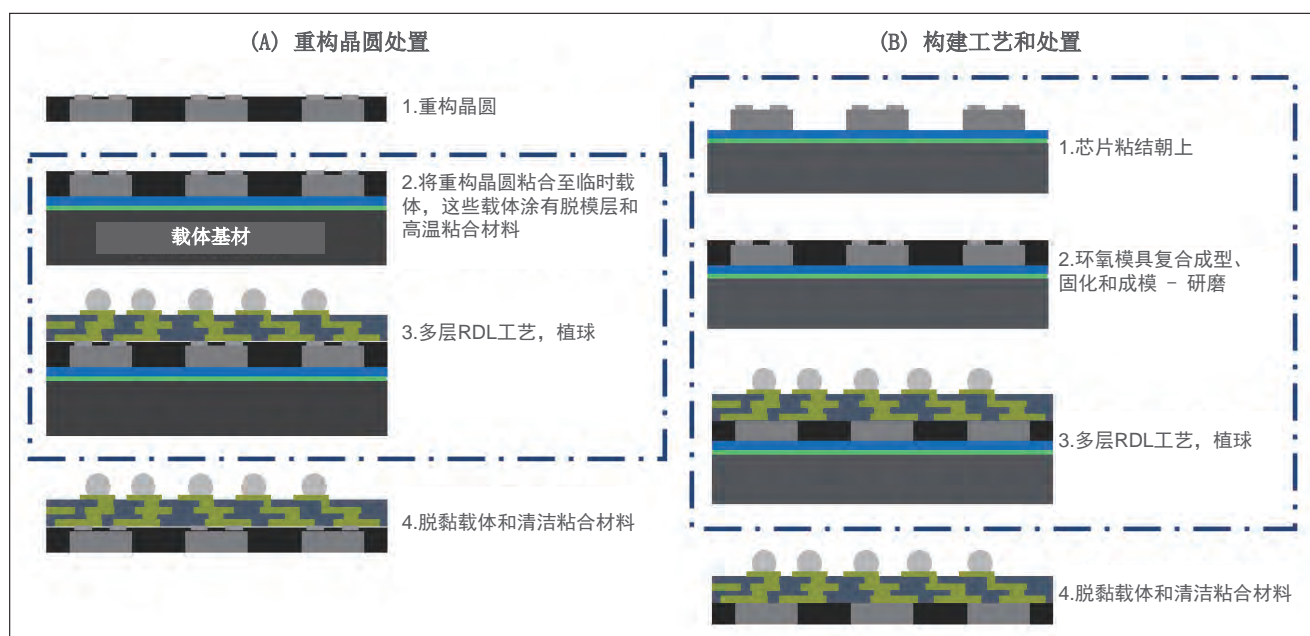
(A) 重构晶圆处置

1.重构晶圆

2.将重构晶圆粘合至临时载体，这些载体涂有脱模层和高温粘合材料

载体基材

3.多层RDL工艺，植球

4.脱黏载体和清洁粘合材料

(B) 构建工艺和处置

1.芯片粘结朝上

2.环氧模具复合成型、固化和成模 – 研磨

3.多层RDL工艺，植球

4.脱黏载体和清洁粘合材料